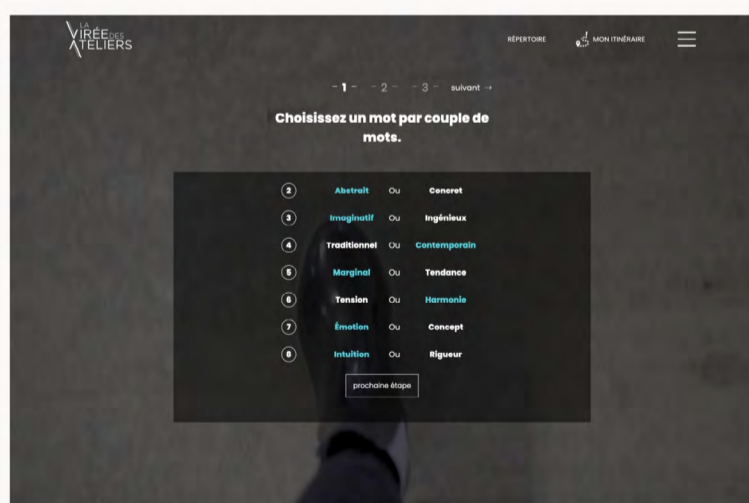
LA VIRÉE DES ATELIERS

RÉPERTOIRE

MON ITINÉRAIRE

- 1 - - 2 - - 3 - suivant →

Choisissez un mot par couple de mots.

| | | | |
|---|---|---|---|
| 2 | Abstrait | Ou | Concret |
| 3 | Imaginatif | Ou | Ingénieux |
| 4 | Traditionnel | Ou | Contemporain |
| 5 | Marginal | Ou | Tendance |
| 6 | Tension | Ou | Harmonie |
| 7 | Émotion | Ou | Concept |
| 8 | Intuition | Ou | Rigueur |

prochaine étape